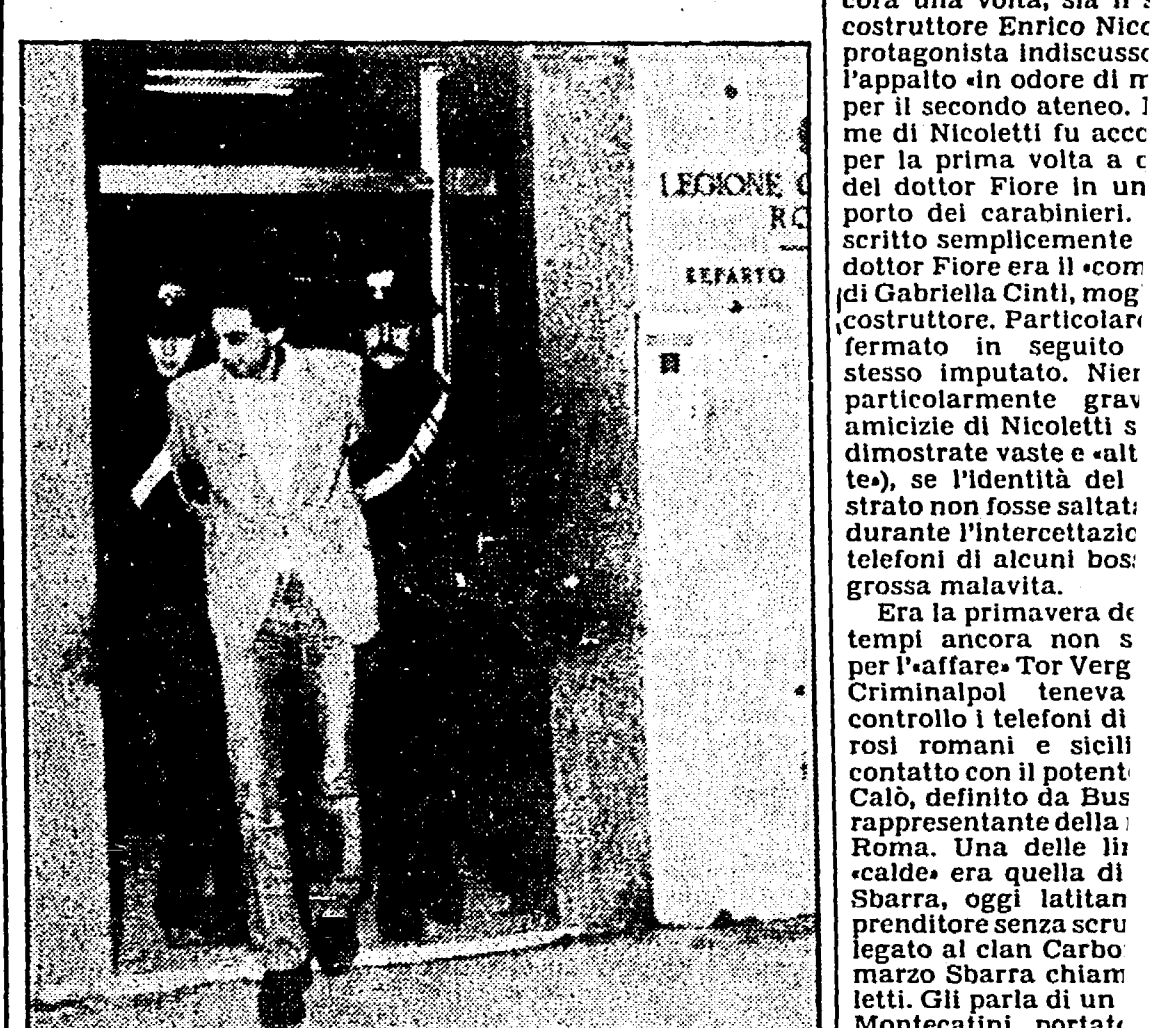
LEGIONE C
RO
REPARTO

cora una volta, sia il s costruttore Enrico Nico protagonista indiscusso l'appalto «in odore di m per il secondo ateneo. I me di Nicoletti fu acco per la prima volta a c del dottor Fiore in un porto dei carabinieri. scritto semplicemente dottor Fiore era il «com di Gabriella Cinti, mog costruttore. Particolar fermato in seguito stesso imputato. Nien particolarmente grav amicizie di Nicoletti s dimostrate vaste e «alt te»), se l'identità del strato non fosse saltat durante l'intercettazio telefoni di alcuni bos grossa malavita.

Era la primavera de tempi ancora non s per l'«affare» Tor Verg Criminalpol teneva controllo i telefoni di rosi romani e sicili contatto con il potent Calò, definito da Bus rappresentante della Roma. Una delle lin «calde» era quella di Sbarra, oggi latitan prenditore senza scru legato al clan Carbo marzo Sbarra chiam letti. Gli parla di un Montecatini, portat